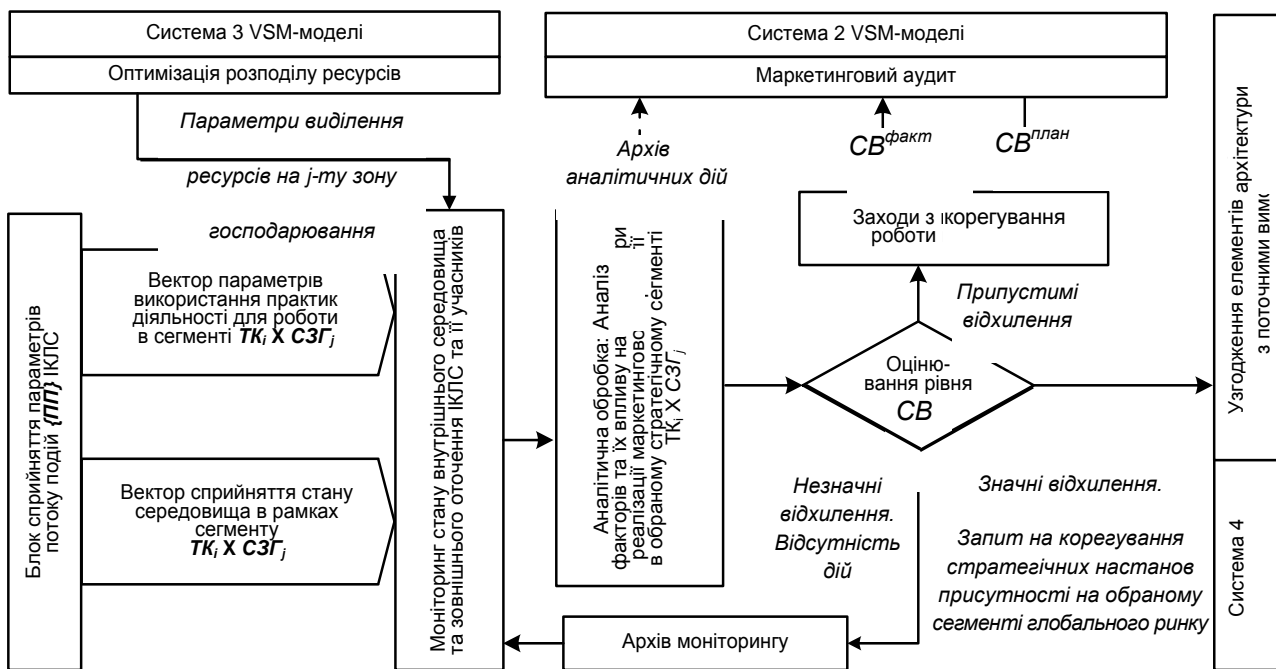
Система 3 VSM-моделі

Оптимізація розподілу ресурсів

Параметри виділення ресурсів на j-ту зону господарювання

Система 2 VSM-моделі

Маркетинговий аудит

Архів аналітичних дій

$CB^{факт}$

$CB^{план}$

Узгодження елементів архітектури з поточними вим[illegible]

Блок сприйняття параметрів потоку подій {ПП} ІКПС

Вектор параметрів використання практик діяльності для роботи в сегменті $ТК_i$ Х $СЗГ_j$

Вектор сприйняття стану середовища в рамках сегменту $ТК_i$ Х $СЗГ_j$

Моніторинг стану внутрішнього середовища та зовнішнього оточення ІКПС та її учасників

Аналітична обробка: Аналіз факторів та їх впливу на реалізації маркетингової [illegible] в обраному стратегічному сегменті $ТК_i$ Х $СЗГ_j$

Заходи з корегування роботи

Припустимі відхилення

Оціню-вання рівня СВ

Незначні відхилення. Відсутність дій

Значні відхилення.

Запит на корегування стратегічних настанов присутності на обраному сегменті глобального ринку

Система 4

Архів моніторингу